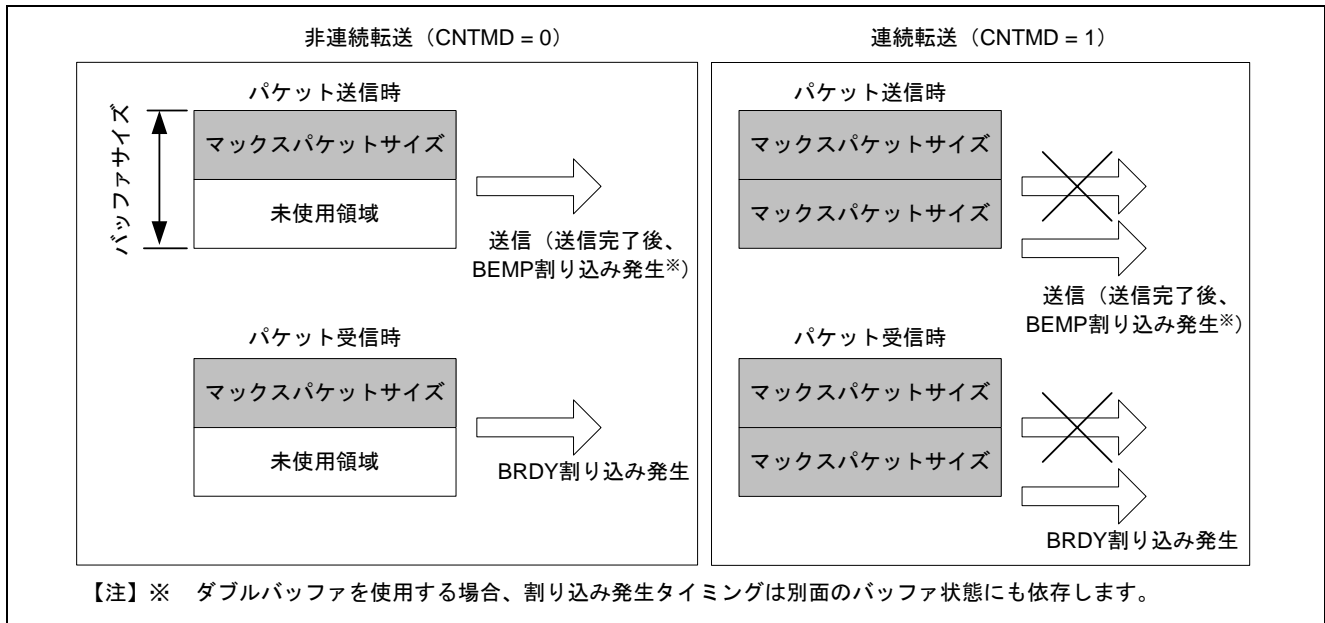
非連続転送（CNTMD = 0）

パケット送信時

バッファサイズ

マックスパケットサイズ

未使用領域

送信（送信完了後、BEMP割り込み発生※）

パケット受信時

マックスパケットサイズ

未使用領域

BRDY割り込み発生

連続転送（CNTMD = 1）

パケット送信時

マックスパケットサイズ

マックスパケットサイズ

送信（送信完了後、BEMP割り込み発生※）

パケット受信時

マックスパケットサイズ

マックスパケットサイズ

BRDY割り込み発生

【注】※　ダブルバッファを使用する場合、割り込み発生タイミングは別面のバッファ状態にも依存します。